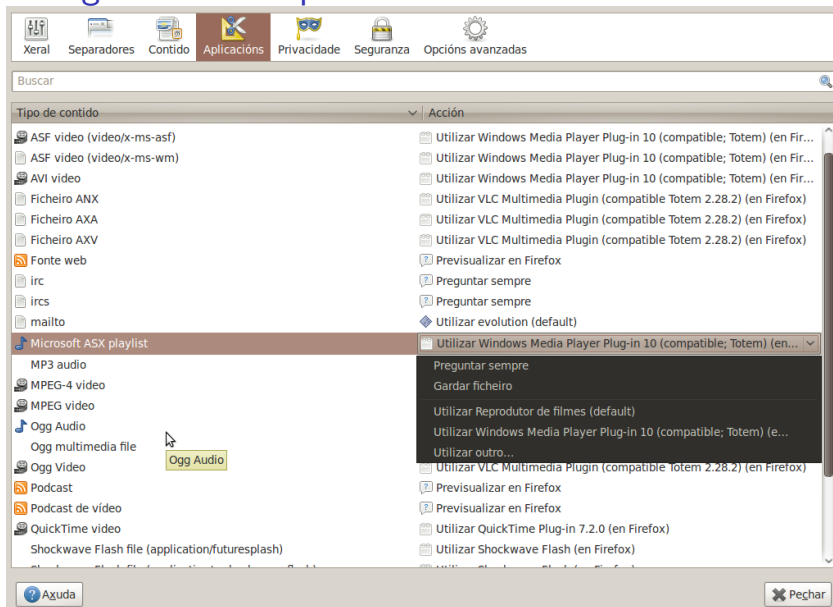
Xeral Separadores Contido Aplicacións Privacidade Seguranza Opcións avanzadas

Buscar

| Tipo de contido | Acción |
|---|---|
| ASF video (video/x-ms-asf) | Utilizar Windows Media Player Plug-in 10 (compatible; Totem) (en Fir... |
| ASF video (video/x-ms-wm) | Utilizar Windows Media Player Plug-in 10 (compatible; Totem) (en Fir... |
| AVI video | Utilizar Windows Media Player Plug-in 10 (compatible; Totem) (en Fir... |
| Ficheiro ANX | Utilizar VLC Multimedia Plugin (compatible Totem 2.28.2) (en Firefox) |
| Ficheiro AXA | Utilizar VLC Multimedia Plugin (compatible Totem 2.28.2) (en Firefox) |
| Ficheiro AXV | Utilizar VLC Multimedia Plugin (compatible Totem 2.28.2) (en Firefox) |
| Fonte web | Previsualizar en Firefox |
| irc | Preguntar sempre |
| ircs | Preguntar sempre |
| mailto | Utilizar evolution (default) |
| Microsoft ASX playlist | Utilizar Windows Media Player Plug-in 10 (compatible; Totem) (en... |
| MP3 audio | Preguntar sempre |
| MPEG-4 video | Gardar ficheiro |
| MPEG video | Utilizar Reprodutor de filmes (default) |
| Ogg Audio | Utilizar Windows Media Player Plug-in 10 (compatible; Totem) (e... |
| Ogg multimedia file | Utilizar outro... |
| Ogg Video | Utilizar VLC Multimedia Plugin (compatible Totem 2.28.2) (en Firefox) |
| Podcast | Previsualizar en Firefox |
| Podcast de vídeo | Previsualizar en Firefox |
| QuickTime video | Utilizar QuickTime Plug-in 7.2.0 (en Firefox) |
| Shockwave Flash file (application/futuresplash) | Utilizar Shockwave Flash (en Firefox) |

Ogg Audio

Axuda Pechar